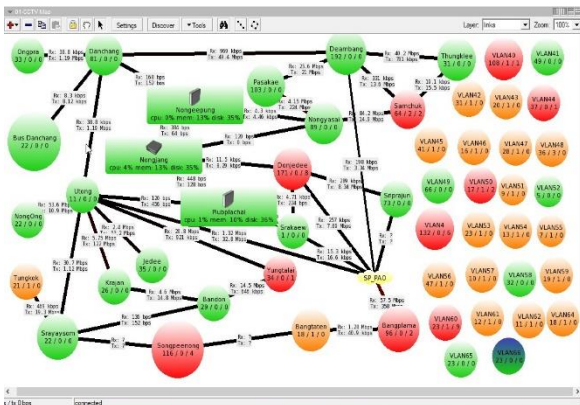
01-CCTV Map

Settings | Discover | Tools | Layer: Inka | Zoom: 100%

Dongpra
33 / 0 / 0

Danchang
61 / 0 / 0

Rx: 38.8 kbps
Tx: 1.19 Mbps

Rx: 900 kbps
Tx: 49.4 Mbps

Doombang
192 / 0 / 0

Rx: 40.2 Mbps
Tx: 781 kbps

Thungklee
31 / 0 / 0

VLAN49
108 / 1 / 1

VLAN41
49 / 0 / 0

Rx: 8.3 kbps
Tx: 8.52 kbps

Rx: 160 bps
Tx: 152 bps

Pasakae
183 / 0 / 0

Rx: 25.6 Mbps
Tx: 21 Mbps

Rx: 331 kbps
Tx: 13.8 Mbps

Rx: 15.1 kbps
Tx: 15.5 kbps

VLAN42
31 / 1 / 0

VLAN43
20 / 1 / 0

VLAN44
37 / 0 / 1

Bas Danchang
22 / 0 / 0

Rx: 80.6 kbps
Tx: 3.18 Mbps

Nongpeepung
cpu: 8% mem: 13% disk: 35%

Rx: 4.15 Mbps
Tx: 238 Mbps

Samchuk
64 / 2 / 2

Rx: 6.3 kbps
Tx: 4.86 kbps

Nongyasai
89 / 0 / 0

Rx: 84.2 Mbps
Tx: 14.8 Mbps

Rx: 380 bps
Tx: 64 bps

Norglang
cpu: 4% mem: 13% disk: 35%

Rx: 120 bps
Tx: 0 bps

VLAN45
45 / 1 / 0

VLAN46
15 / 1 / 0

VLAN47
28 / 1 / 0

VLAN48
36 / 3 / 0

Rx: 11.5 kbps
Tx: 3.39 kbps

Donjedee
171 / 0 / 2

Rx: 190 kbps
Tx: 31.6 Mbps

Rx: 448 bps
Tx: 128 bps

Rx: 209 kbps
Tx: 8.34 Mbps

Sdprapun
73 / 0 / 0

VLAN49
66 / 0 / 0

VLAN50
17 / 1 / 1

VLAN51
9 / 1 / 0

VLAN52
9 / 0 / 0

Utong
11 / 0 / 0

Rx: 51.6 Mbps
Tx: 30.9 Mbps

Rx: 120 bps
Tx: 456 bps

Rubplachai
cpu: 1% mem: 16% disk: 36%

Rx: 4.71 kbps
Tx: 218 bps

Rx: 257 kbps
Tx: 7.83 Mbps

NongOng
22 / 0 / 0

Rx: 2.8 Mbps
Tx: 19.2 Mbps

Rx: 3.25 Mbps
Tx: 112 Mbps

Rx: 120 bps
Tx: 528 kbps

Rx: 1.32 Mbps
Tx: 32.8 Mbps

Srakaew
1 / 0 / 0

VLAN4
122 / 0 / 0

VLAN53
22 / 1 / 0

VLAN54
13 / 1 / 0

VLAN55
7 / 1 / 0

Jedee
35 / 0 / 0

Rx: 13.3 Mbps
Tx: 16.6 Mbps

Rx: 7
Tx: 7

Tangkok
21 / 1 / 0

Rx: 30.7 Mbps
Tx: 1.12 Mbps

Yanglatei
34 / 0 / 1

SP_PAO

VLAN56
47 / 1 / 0

VLAN57
10 / 1 / 0

VLAN58
32 / 0 / 0

VLAN59
19 / 1 / 0

Krajan
26 / 0 / 0

Rx: 4.6 Mbps
Tx: 14.8 Mbps

Bandon
29 / 0 / 0

Rx: 14.5 Mbps
Tx: 342 kbps

Rx: 37.5 Mbps
Tx: 268 Mbps

Rx: 488 kbps
Tx: 16.1 Mbps

Rx: 26.8 Mbps
Tx: 1.63 Mbps

VLAN60
23 / 1 / 1

VLAN61
12 / 1 / 0

VLAN62
11 / 1 / 0

VLAN64
18 / 1 / 0

Srayaysem
22 / 0 / 0

Rx: 136 bps
Tx: 152 bps

Rx: 7
Tx: 7

Songpeenong
116 / 9 / 4

Rx: 7
Tx: 7

Bangtanoon
18 / 1 / 0

Rx: 1.28 Mbps
Tx: 60.9 kbps

Bangplama
96 / 0 / 2

VLAN65
23 / 0 / 0

VLAN66
23 / 0 / 0

x / 0 Bbox | connected